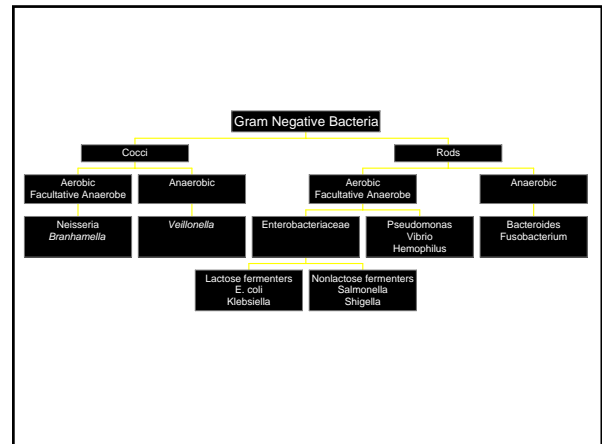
Gram Negative Bacteria

Cocci

Rods

Aerobic
Facultative Anaerobe

Anaerobic

Aerobic
Facultative Anaerobe

Anaerobic

Neisseria
Branhamella

Veillonella

Enterobacteriaceae

Pseudomonas
Vibrio
Hemophilus

Bacteroides
Fusobacterium

Lactose fermenters
E. coli
Klebsiella

Nonlactose fermenters
Salmonella
Shigella